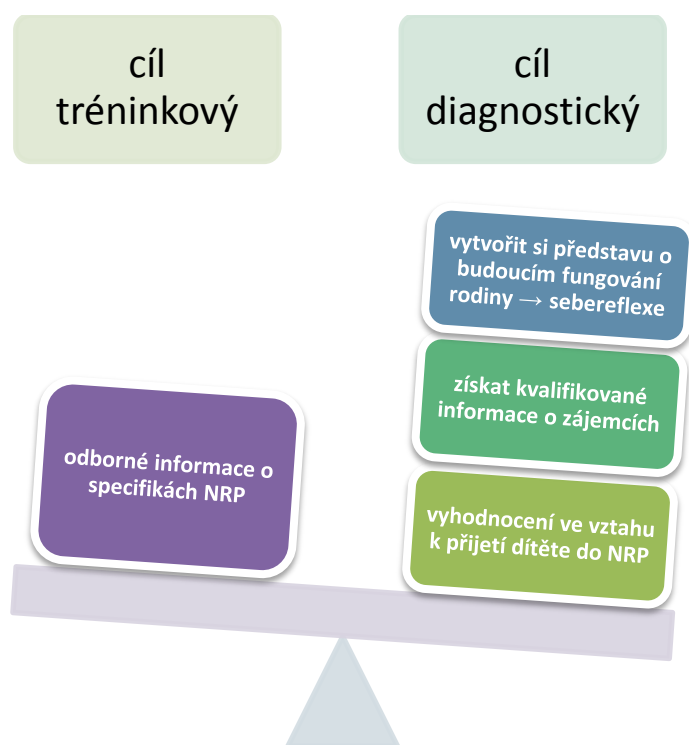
cíl tréninkový

cíl diagnostický

vytvořit si představu o budoucím fungování rodiny → sebereflexe

získat kvalifikované informace o zájemcích

odborné informace o specifikách NRP

vyhodnocení ve vztahu k přijetí dítěte do NRP